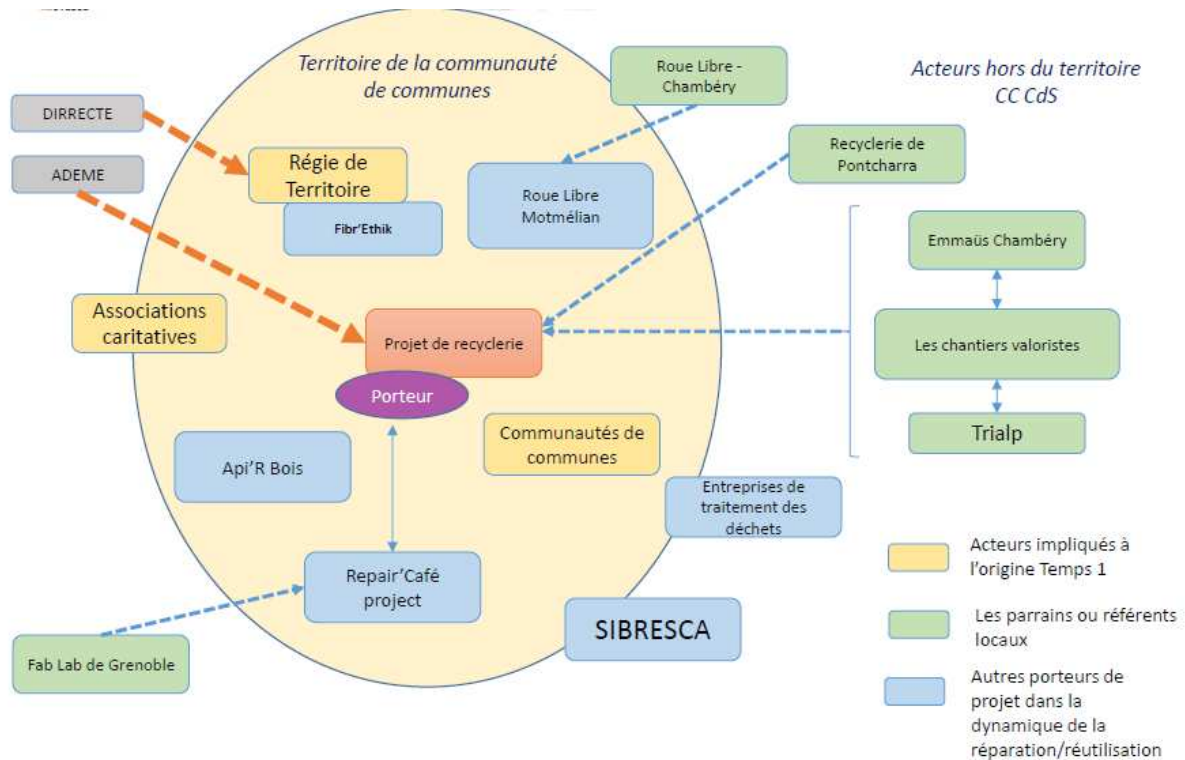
Territoire de la communauté de communes

Roue Libre - Chambéry

Acteurs hors du territoire CC CdS

DIRRECTE

Régie de Territoire

ADEME

Fibr'Ethik

Roue Libre Motmélian

Recyclerie de Pontcharra

Emmaüs Chambéry

Associations caritatives

Projet de recyclerie

Les chantiers valoristes

Porteur

Trialp

Api'R Bois

Communautés de communes

Entreprises de traitement des déchets

Repair'Café project

SIBRESCA

Fab Lab de Grenoble

Acteurs impliqués à l'origine Temps 1

Les parrains ou référents locaux

Autres porteurs de projet dans la dynamique de la réparation/réutilisation